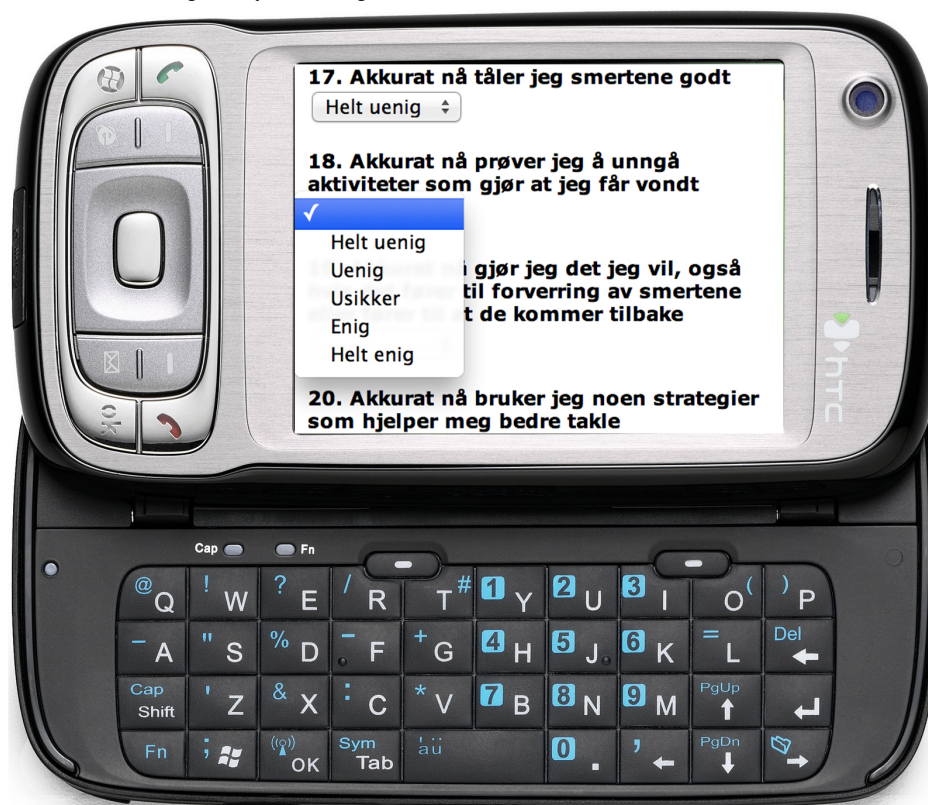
17. Akkurat nå tåler jeg smertene godt

Helt uenig

18. Akkurat nå prøver jeg å unngå aktiviteter som gjør at jeg får vondt

✓

Helt uenig

Uenig

Usikker

Enig

Helt enig

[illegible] nå gjør jeg det jeg vil, også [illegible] fører til forverring av smertene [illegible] til at de kommer tilbake

20. Akkurat nå bruker jeg noen strategier som hjelper meg bedre takle

htc

Cap Fn

@ Q ! W ? E / R T # 1 Y 2 U 3 I ( O ) P

– A " S % D – F + G 4 H 5 J 6 K = L Del

Cap Shift ' Z & X : C * V 7 B 8 N 9 M PgUp

Fn ; OK Sym Tab àü 0 . ' PgDn